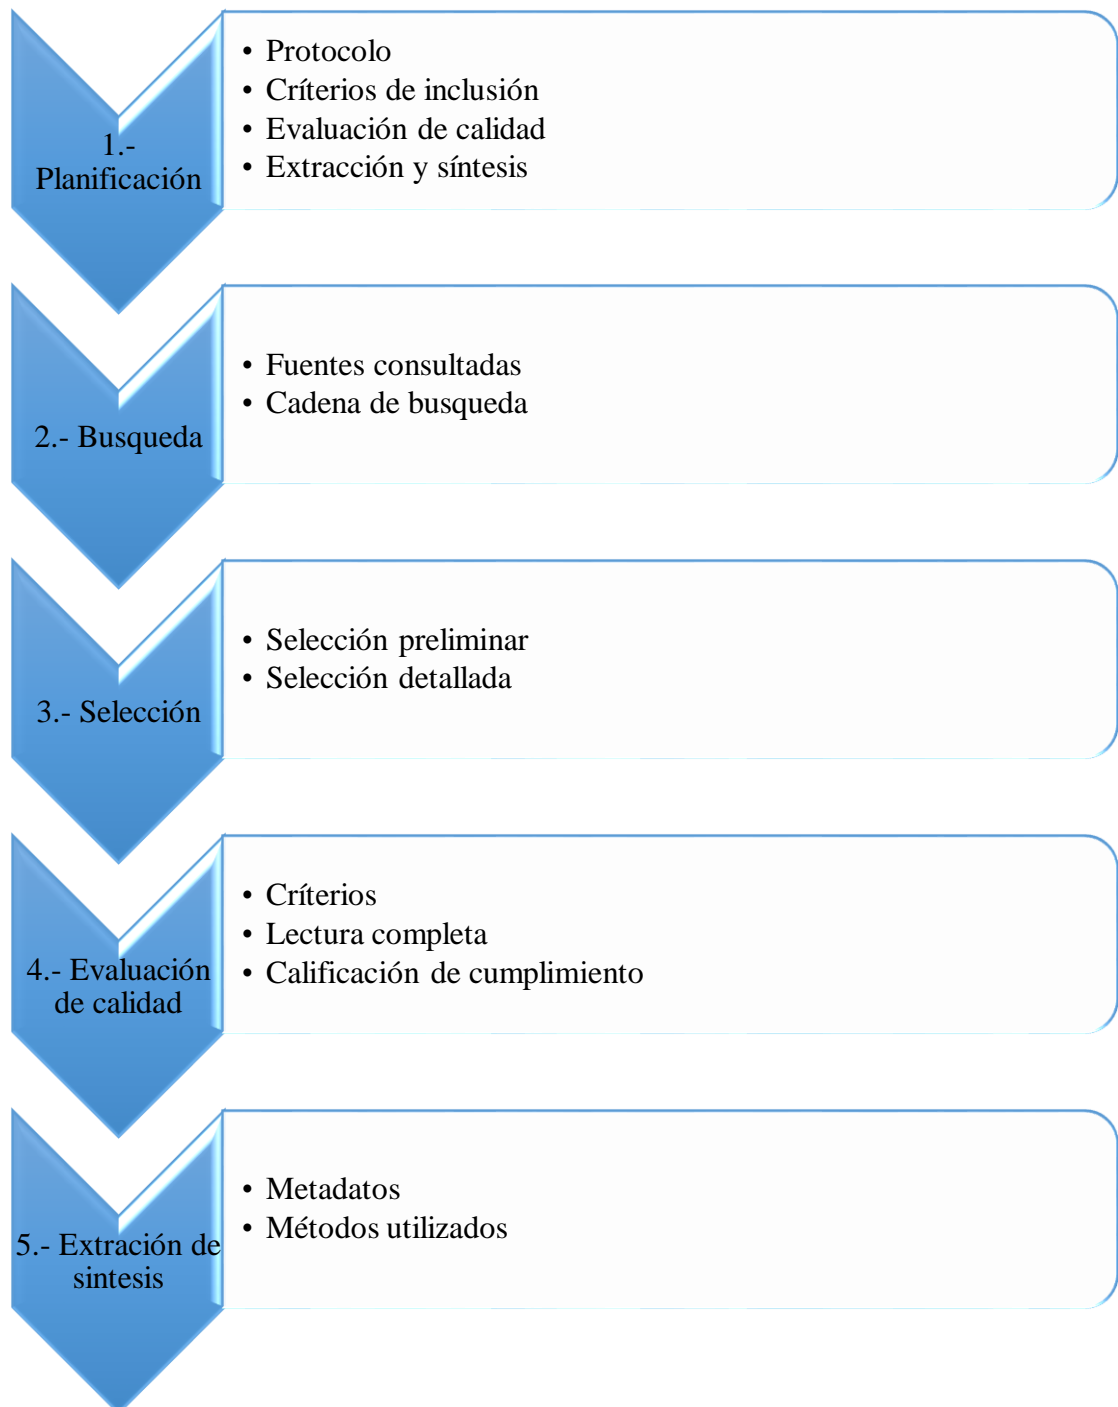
1.- Planificación

- Protocolo
- Críterios de inclusión
- Evaluación de calidad
- Extracción y síntesis

2.- Busqueda

- Fuentes consultadas
- Cadena de busqueda

3.- Selección

- Selección preliminar
- Selección detallada

4.- Evaluación de calidad

- Críterios
- Lectura completa
- Calificación de cumplimiento

5.- Extración de sintesis

- Metadatos
- Métodos utilizados